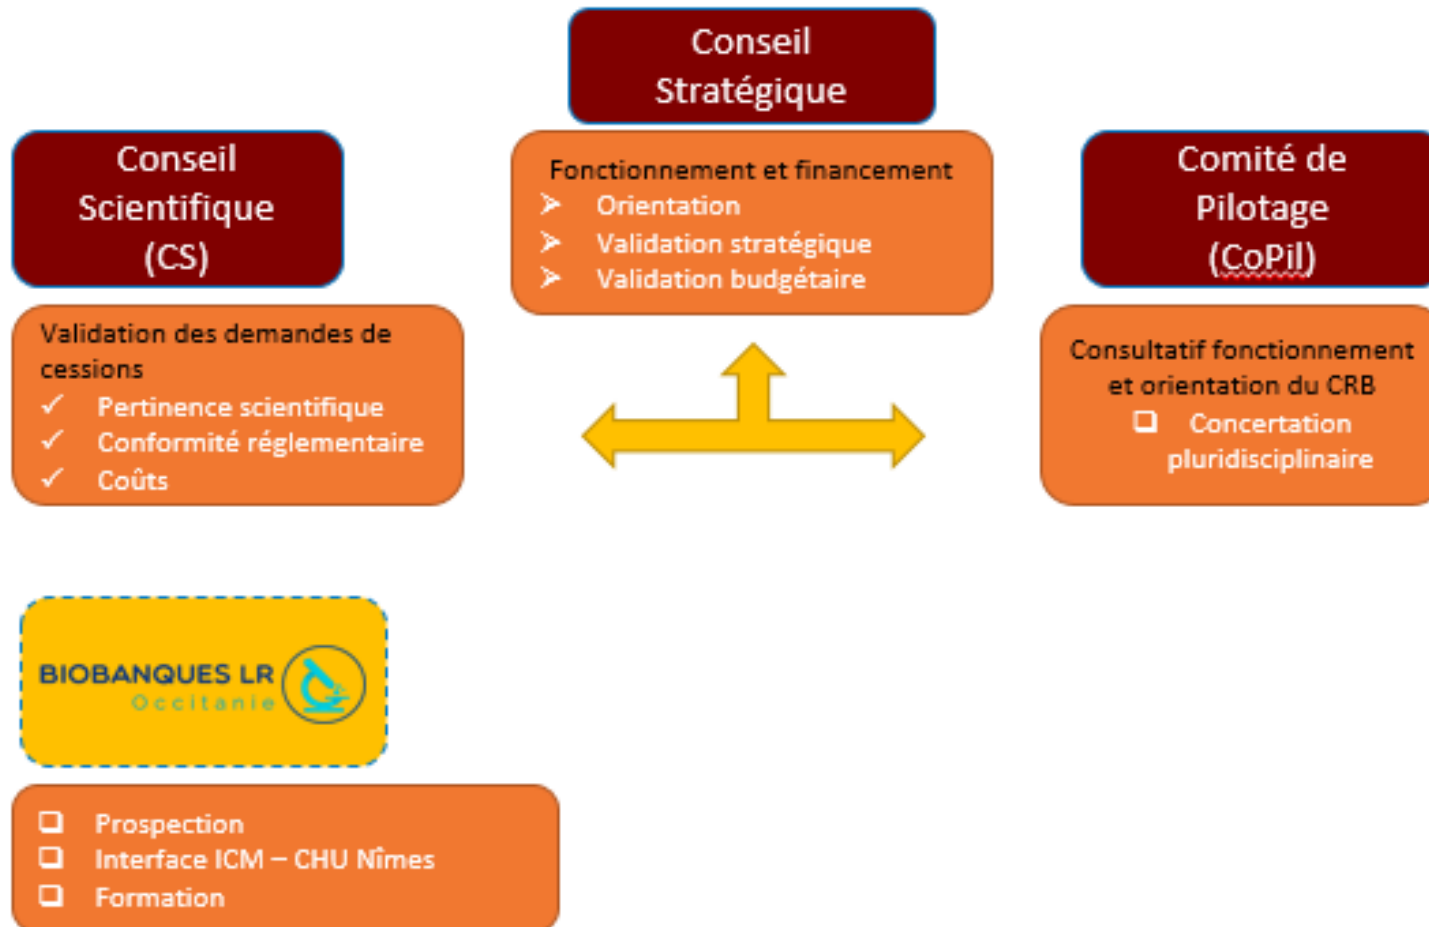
Conseil Stratégique

Conseil Scientifique (CS)

Fonctionnement et financement
- Orientation
- Validation stratégique
- Validation budgétaire

Comité de Pilotage (CoPil)

Validation des demandes de cessions
✓ Pertinence scientifique
✓ Conformité réglementaire
✓ Coûts

Consultatif fonctionnement et orientation du CRB
- Concertation pluridisciplinaire

BIOBANQUES LR
Occitanie

- Prospection
- Interface ICM – CHU Nîmes
- Formation